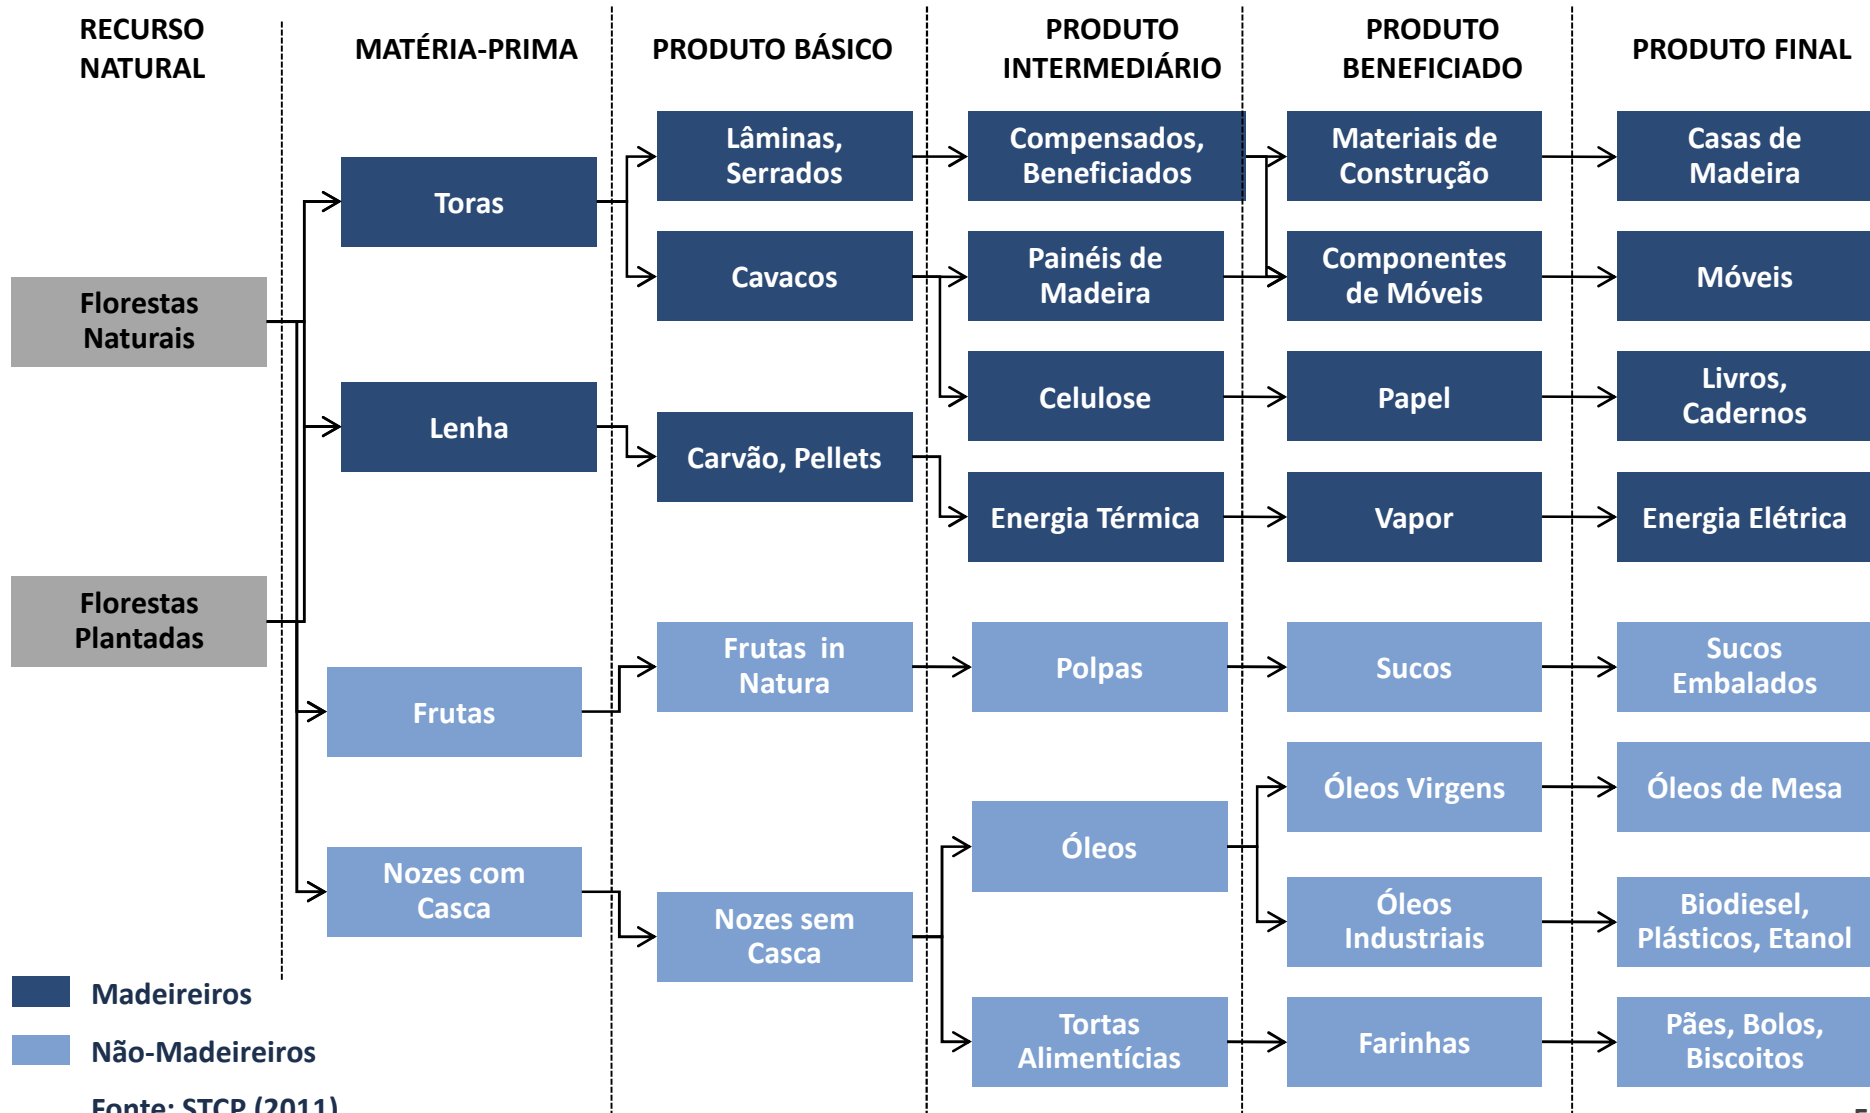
RECURSO NATURAL

MATÉRIA-PRIMA

PRODUTO BÁSICO

PRODUTO INTERMEDIÁRIO

PRODUTO BENEFICIADO

PRODUTO FINAL

Florestas Naturais

Florestas Plantadas

Toras

Lenha

Frutas

Nozes com Casca

Lâminas, Serrados

Cavacos

Carvão, Pellets

Frutas in Natura

Nozes sem Casca

Compensados, Beneficiados

Painéis de Madeira

Celulose

Energia Térmica

Polpas

Óleos

Tortas Alimentícias

Materiais de Construção

Componentes de Móveis

Papel

Vapor

Sucos

Óleos Virgens

Óleos Industriais

Farinhas

Casas de Madeira

Móveis

Livros, Cadernos

Energia Elétrica

Sucos Embalados

Óleos de Mesa

Biodiesel, Plásticos, Etanol

Pães, Bolos, Biscoitos

Madeireiros

Não-Madeireiros

Fonte: STCP (2011)